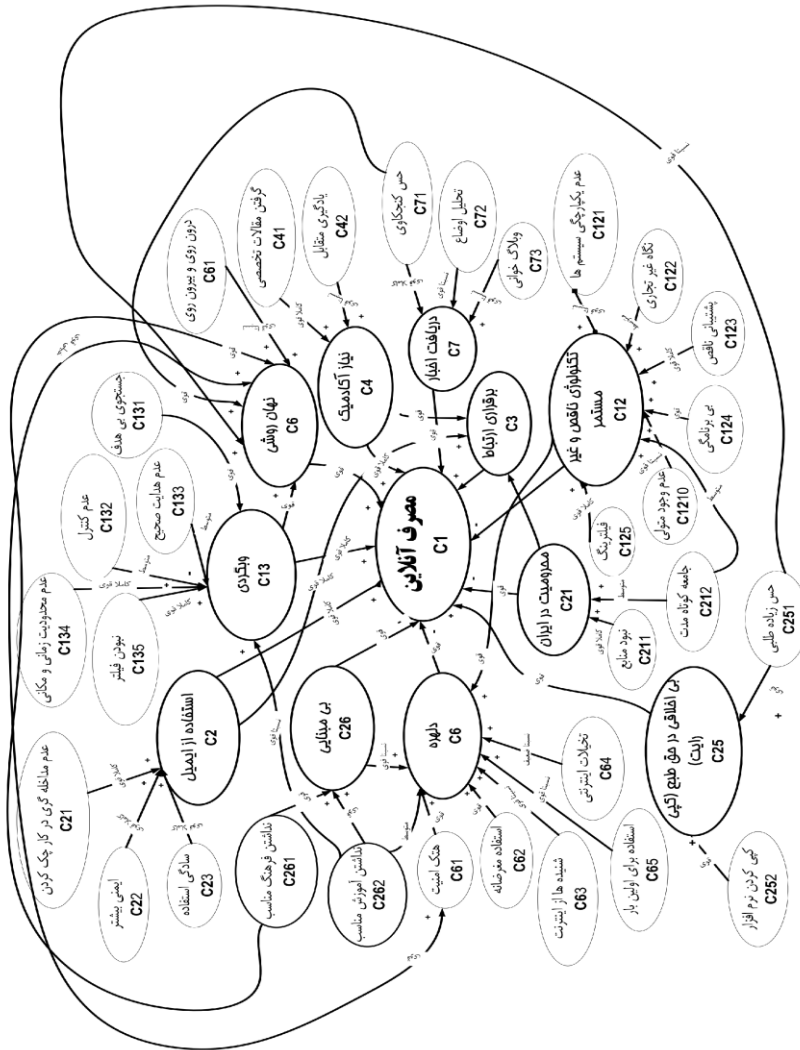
مصرف آنلاین
C1

استفاده از ایمیل
C2

برقراری ارتباط
C3

نیاز آکادمیک
C4

نهان روشی
C6

دریافت اخبار
C7

تکنولوژی ناقص و غیر مستمر
C12

ویژگی
C13

محرومیت در ایران
C21

بی اخلاقی در حق طبع (کپی رایت)
C25

بی مبنایی
C26

دلهره
C6

عدم مداخله گری در کار چک کردن
C21

ایمنی بیشتر
C22

سادگی استفاده
C23

عدم محدودیت زمانی و مکانی
C134

نبودن فیلتر
C135

عدم کنترل
C132

عدم هدایت صحیح
C133

جستجوی بی هدف
C131

درون روی و بیرون روی
C61

گرفتن مقالات تخصصی
C41

یادگیری متقابل
C42

حس کنجکاوی
C71

تحلیل اوضاع
C72

وبلاگ خوانی
C73

عدم یکپارچگی سیستم ها
C121

نگاه غیر تجاری
C122

پشتیبانی ناقص
C123

بی برنامگی
C124

عدم وجود متولی
C1210

فیلترینگ
C125

جامعه کوتاه مدت
C212

نبود منابع
C211

حس زیاده طلبی
C251

کپی کردن نرم افزار
C252

تخیلات اینترنتی
C64

استفاده برای اولین بار
C65

شنیده ها از اینترنت
C63

استفاده مغرضانه
C62

هتک امنیت
C61

نداشتن آموزش مناسب
C262

نداشتن فرهنگ مناسب
C261

کاملا قوی
قوی
متوسط
بسیار قوی
ضعیف